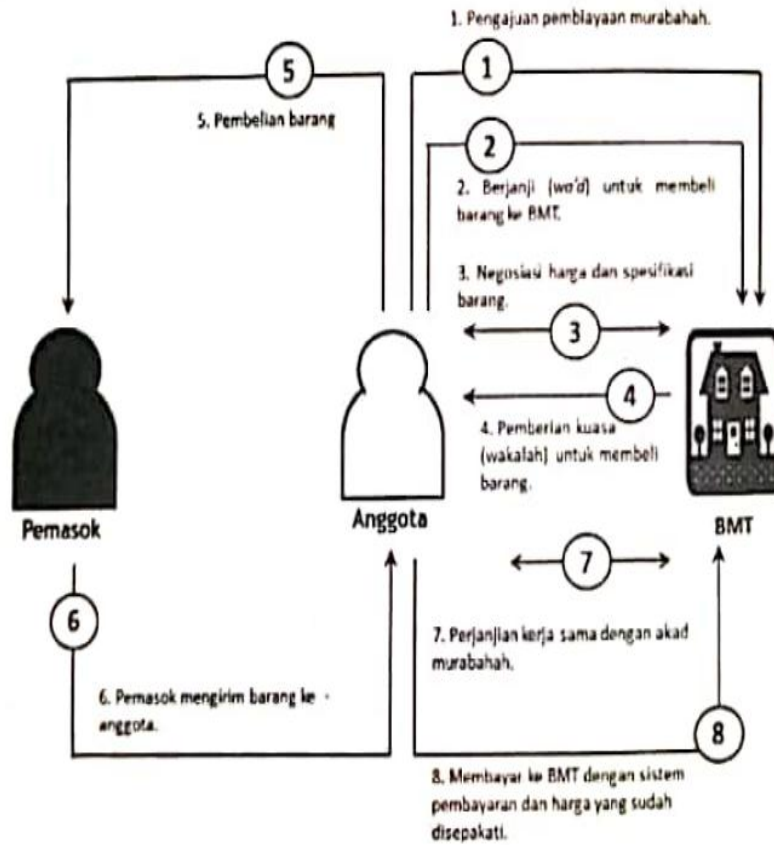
1. Pengajuan pembiayaan murabahah.

5

1

5. Pembelian barang

2

2. Berjanji (wa'd) untuk membeli barang ke BMT.

3. Negosiasi harga dan spesifikasi barang.

3

4

4. Pemberian kuasa (wakalah) untuk membeli barang.

Pemasok

Anggota

BMT

7

6

7. Perjanjian kerja sama dengan akad murabahah.

6. Pemasok mengirim barang ke anggota.

8

8. Membayar ke BMT dengan sistem pembayaran dan harga yang sudah disepakati.